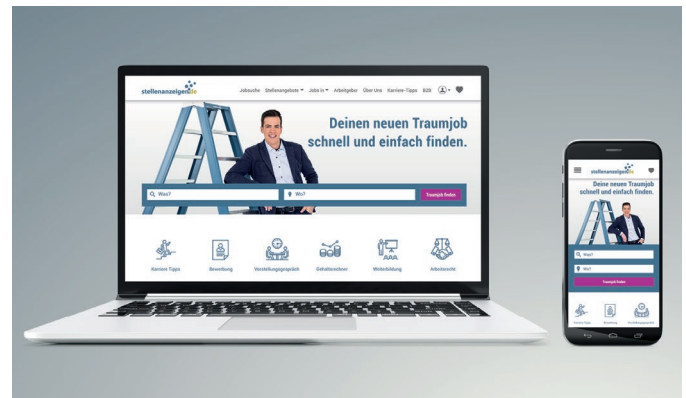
stellenanzeigen.de

Jobsuche Stellenangebote Jobs in Arbeitgeber Über Uns Karriere-Tipps B2B

Deinen neuen Traumjob schnell und einfach finden.

Was?

Wo?

Traumjob finden

Karriere Tipps Bewerbung Vorstellungsgespräch Gehaltsrechner Weiterbildung Arbeitsrecht

stellenanzeigen.de

Deinen neuen Traumjob schnell und einfach finden.

Was?

Wo?

Traumjob finden

Karriere Tipps Bewerbung Vorstellungsgespräch